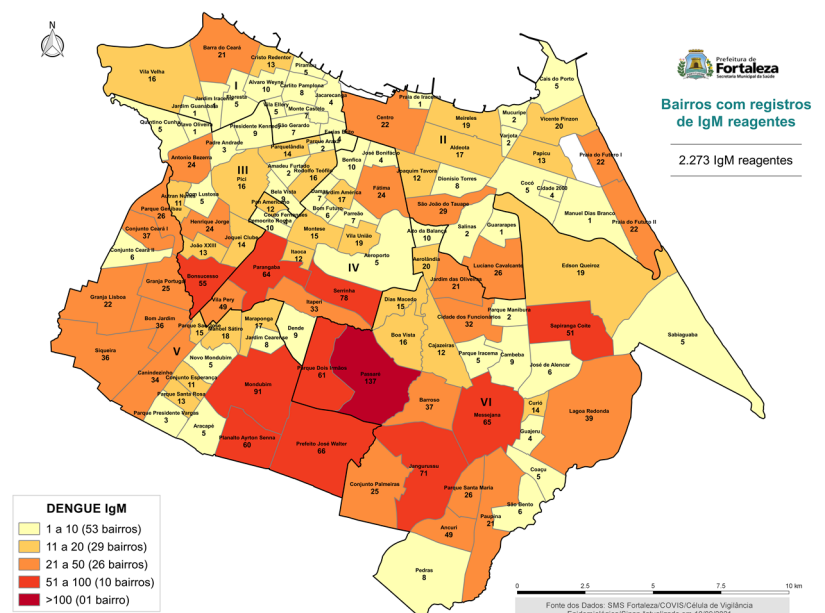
N

Prefeitura de Fortaleza
Secretaria Municipal da Saúde

Bairros com registros de IgM reagentes

2.273 IgM reagentes

Barra do Ceará
21
Cristo Redentor
13
Pirambu
5
Vila Velha
16
Jardim Guanabara
3
Jardim Iracema
5
Álvaro Weyne
10
Carlito Pamplona
8
Floresta
5
Vila Ellery
5
Monte Castelo
7
Jacarecanga
4
Farias Brito
7
Quintino Cunha
5
Vila Velha
Olavo Oliveira
1
Presidente Kennedy
9
São Gerardo
7
Centro
22
Praia de Iracema
1
Meireles
19
Mucuripe
2
Vicente Pinzon
20
Cais do Porto
5
Varjota
2
Padre Andrade
3
Parquelândia
14
Parque Araxá
2
Aldeota
17
Papicu
13
Antonio Bezerra
24
Amadeu Furtado
16
Rodolfo Teófilo
2
Benfica
10
José Bonifácio
4
Praia do Futuro I
22
Pici
16
Fátima
24
Joaquim Távora
12
Dionísio Torres
8
Cocó
5
Cidade 2000
4
Autran Nunes
11
Dom Lustosa
5
Bela Vista
9
Damas
7
Jardim América
17
Parque Genibaú
26
Pan Americano
12
Bom Futuro
6
Manuel Dias Branco
1
Henrique Jorge
24
Couto Fernandes
10
Demócrito Rocha
10
Parreão
7
São João do Tauape
29
Praia do Futuro II
22
Conjunto Ceará I
11
Conjunto Ceará II
6
João XXIII
13
Jóquei Clube
14
Montese
15
Vila União
19
Alto da Balança
10
Salinas
2
Guararapes
1
Itaoca
12
Aeroporto
5
Aerolândia
20
Luciano Cavalcante
26
Edson Queiroz
19
Bonsucesso
55
Parangaba
64
Serrinha
78
Granja Lisboa
22
Granja Portugal
25
Vila Pery
49
Itaperi
33
Dias Macedo
15
Jardim das Oliveiras
21
Parque Manibura
2
Sapiranga Coité
51
Sabiaguaba
5
Bom Jardim
36
Parque São José
15
Manoel Sátiro
18
Maraponga
17
Dendê
9
Cidade dos Funcionários
32
Jardim Cearense
8
Boa Vista
16
Cajazeiras
12
Parque Iracema
5
Cambeba
9
José de Alencar
6
Siqueira
36
Novo Mondubim
5
Passaré
137
Parque Dois Irmãos
61
Canindezinho
34
Conjunto Esperança
11
Mondubim
91
Barroso
37
Messejana
65
Curió
14
Lagoa Redonda
39
Parque Santa Rosa
13
Parque Presidente Vargas
3
Guajeru
4
Aracapé
5
Planalto Ayrton Senna
60
Prefeito José Walter
66
Jangurussu
71
Coaçu
5
Conjunto Palmeiras
25
Parque Santa Maria
26
São Bento
6
Ancuri
49
Paupina
21
Pedras
8
I
II
III
IV
V
VI

DENGUE IgM
1 a 10 (53 bairros)
11 a 20 (29 bairros)
21 a 50 (26 bairros)
51 a 100 (10 bairros)
>100 (01 bairro)

0 2,5 5 7,5 10 km

Fonte dos Dados: SMS Fortaleza/COVIS/Célula de Vigilância
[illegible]